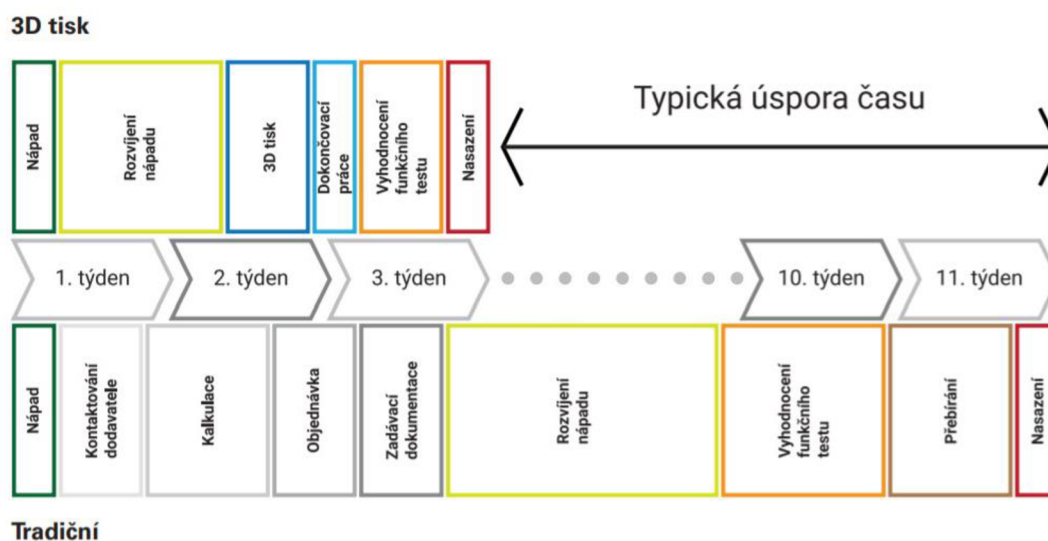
3D tisk

Nápad

Rozvíjení nápadu

3D tisk

Dokončovací práce

Vyhodnocení funkčního testu

Nasazení

Typická úspora času

1. týden

2. týden

3. týden

10. týden

11. týden

Nápad

Kontaktování dodavatele

Kalkulace

Objednávka

Zadávací dokumentace

Rozvíjení nápadu

Vyhodnocení funkčního testu

Přebírání

Nasazení

Tradiční